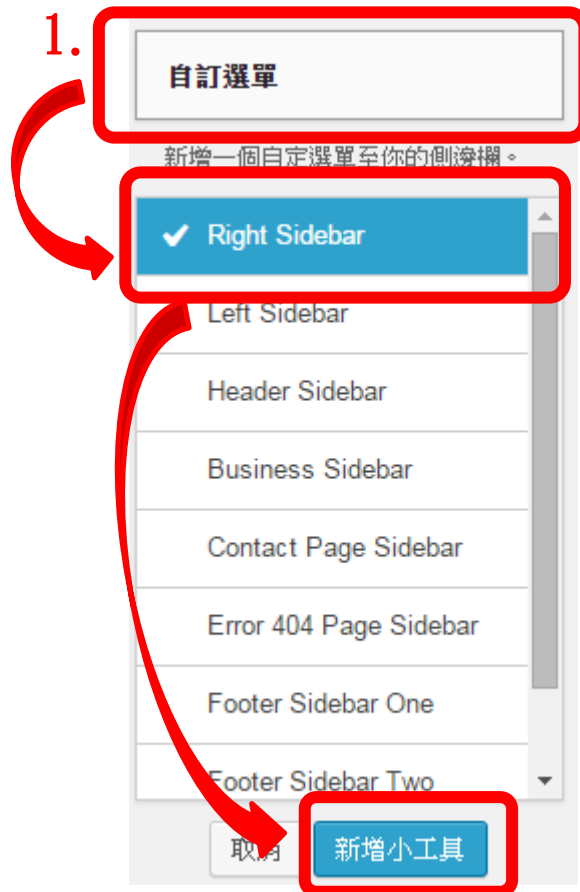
1.

自訂選單

新增一個自定選單至你的側邊欄。

✔ Right Sidebar

Left Sidebar

Header Sidebar

Business Sidebar

Contact Page Sidebar

Error 404 Page Sidebar

Footer Sidebar One

Footer Sidebar Two

取消

新增小工具